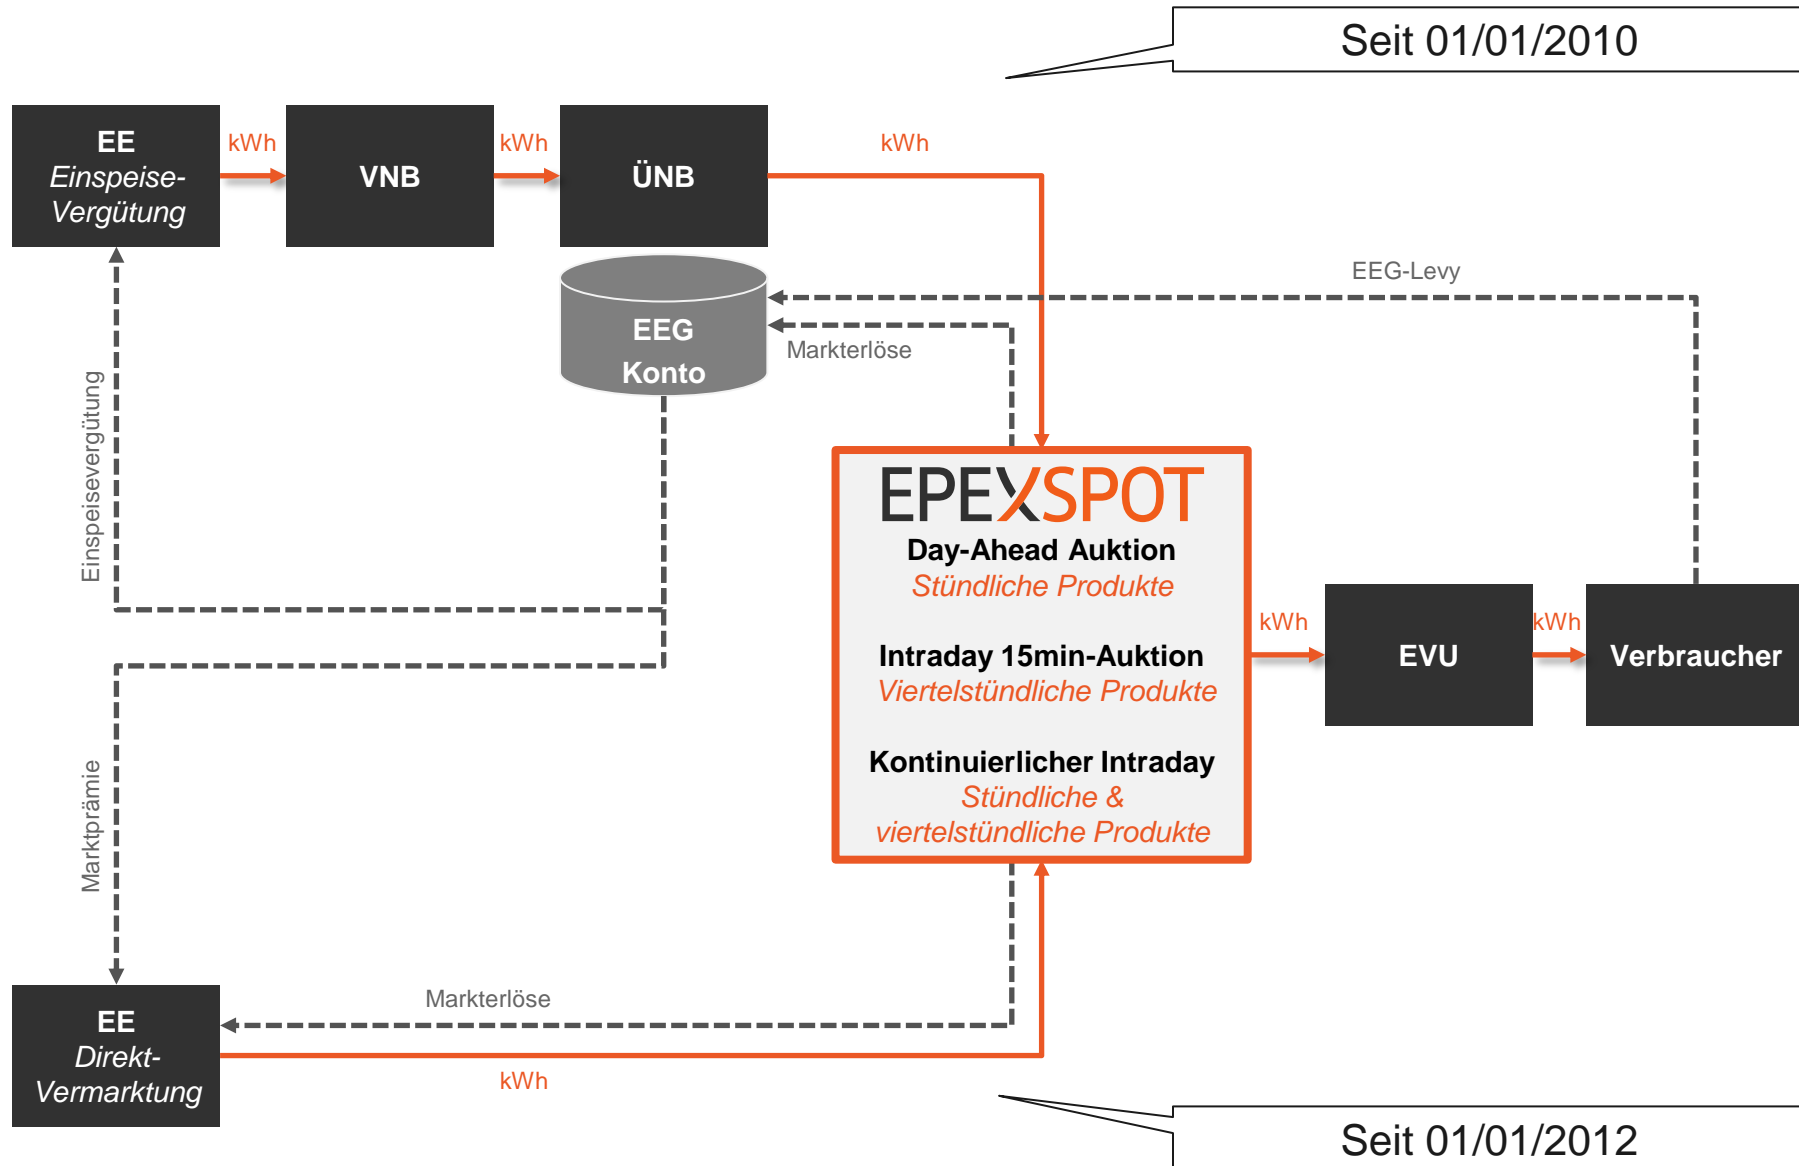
Seit 01/01/2010

EE
Einspeise-Vergütung

kWh

VNB

kWh

ÜNB

kWh

EEG-Levy

EEG
Konto

Markterlöse

Einspeisevergütung

EPEXSPOT

Day-Ahead Auktion
Stündliche Produkte

Intraday 15min-Auktion
Viertelstündliche Produkte

Kontinuierlicher Intraday
Stündliche & viertelstündliche Produkte

kWh

EVU

kWh

Verbraucher

Marktprämie

Markterlöse

EE
Direkt-Vermarktung

kWh

Seit 01/01/2012